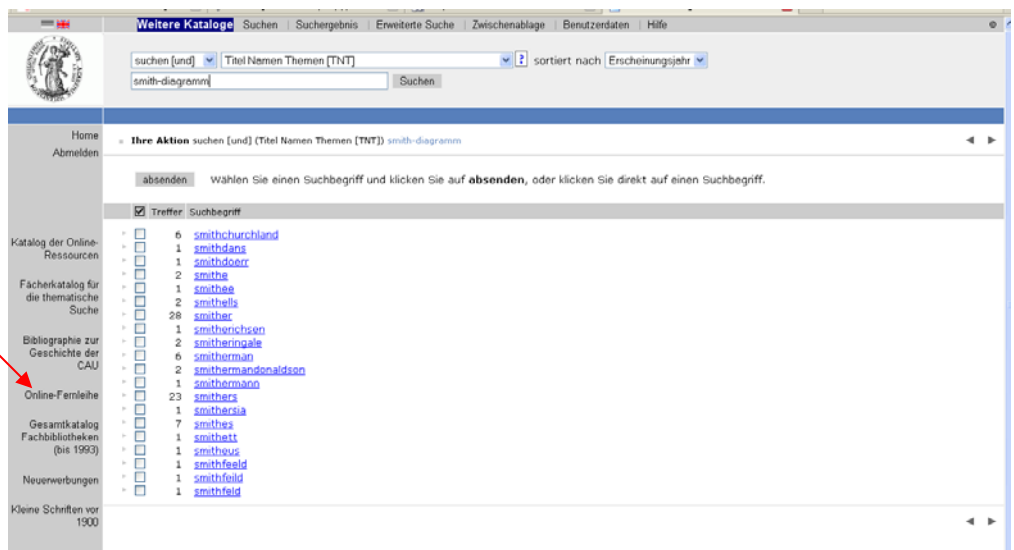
Weitere Kataloge | Suchen | Suchergebnis | Erweiterte Suche | Zwischenablage | Benutzerdaten | Hilfe

suchen [und] | Titel Namen Themen [TNT] | ? | sortiert nach | Erscheinungsjahr
smith-diagramm | Suchen

Home
Abmelden

Ihre Aktion suchen [und] (Titel Namen Themen [TNT]) smith-diagramm

absenden | Wählen Sie einen Suchbegriff und klicken Sie auf **absenden**, oder klicken Sie direkt auf einen Suchbegriff.

| | Treffer | Suchbegriff |
|---|---|---|
| ☐ | 6 | smithchurchland |
| ☐ | 1 | smithdans |
| ☐ | 1 | smithdoerr |
| ☐ | 2 | smithe |
| ☐ | 1 | smithee |
| ☐ | 2 | smithells |
| ☐ | 28 | smither |
| ☐ | 1 | smitherichsen |
| ☐ | 2 | smitheringale |
| ☐ | 6 | smitherman |
| ☐ | 2 | smithermandonaldson |
| ☐ | 1 | smithermann |
| ☐ | 23 | smithers |
| ☐ | 1 | smithersia |
| ☐ | 7 | smithes |
| ☐ | 1 | smithett |
| ☐ | 1 | smitheus |
| ☐ | 1 | smithfeeld |
| ☐ | 1 | smithfeild |
| ☐ | 1 | smithfeld |

Katalog der Online-Ressourcen

Fächerkatalog für die thematische Suche

Bibliographie zur Geschichte der CAU

Online-Fernleihe

Gesamtkatalog Fachbibliotheken (bis 1993)

Neuerwerbungen

Kleine Schriften vor 1900